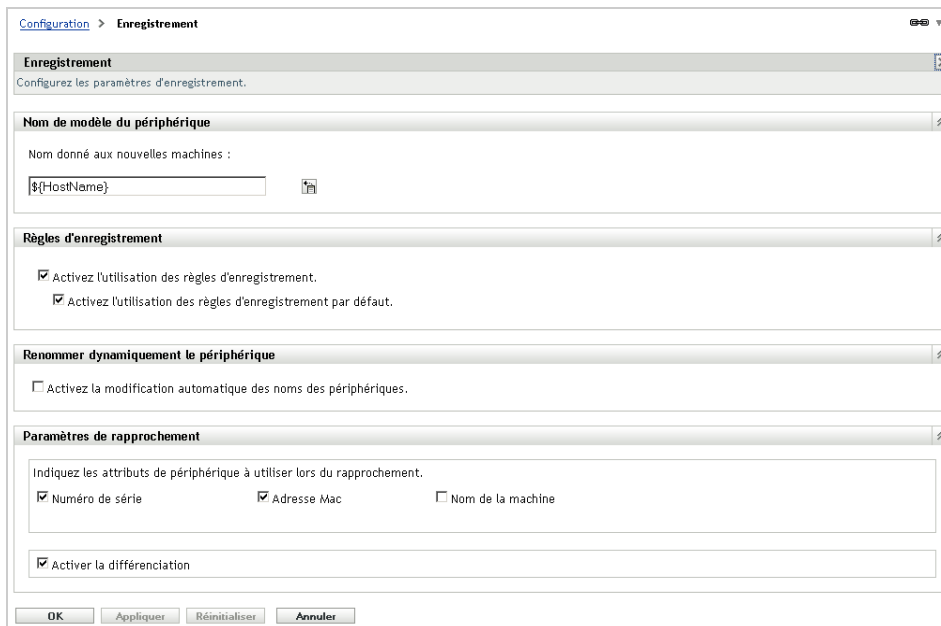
Configuration > Enregistrement

Enregistrement

Configurez les paramètres d'enregistrement.

Nom de modèle du périphérique

Nom donné aux nouvelles machines :

${HostName}

Règles d'enregistrement

☑ Activez l'utilisation des règles d'enregistrement.

☑ Activez l'utilisation des règles d'enregistrement par défaut.

Renommer dynamiquement le périphérique

☐ Activez la modification automatique des noms des périphériques.

Paramètres de rapprochement

Indiquez les attributs de périphérique à utiliser lors du rapprochement.

☑ Numéro de série ☑ Adresse Mac ☐ Nom de la machine

☑ Activer la différenciation

OK Appliquer Réinitialiser Annuler